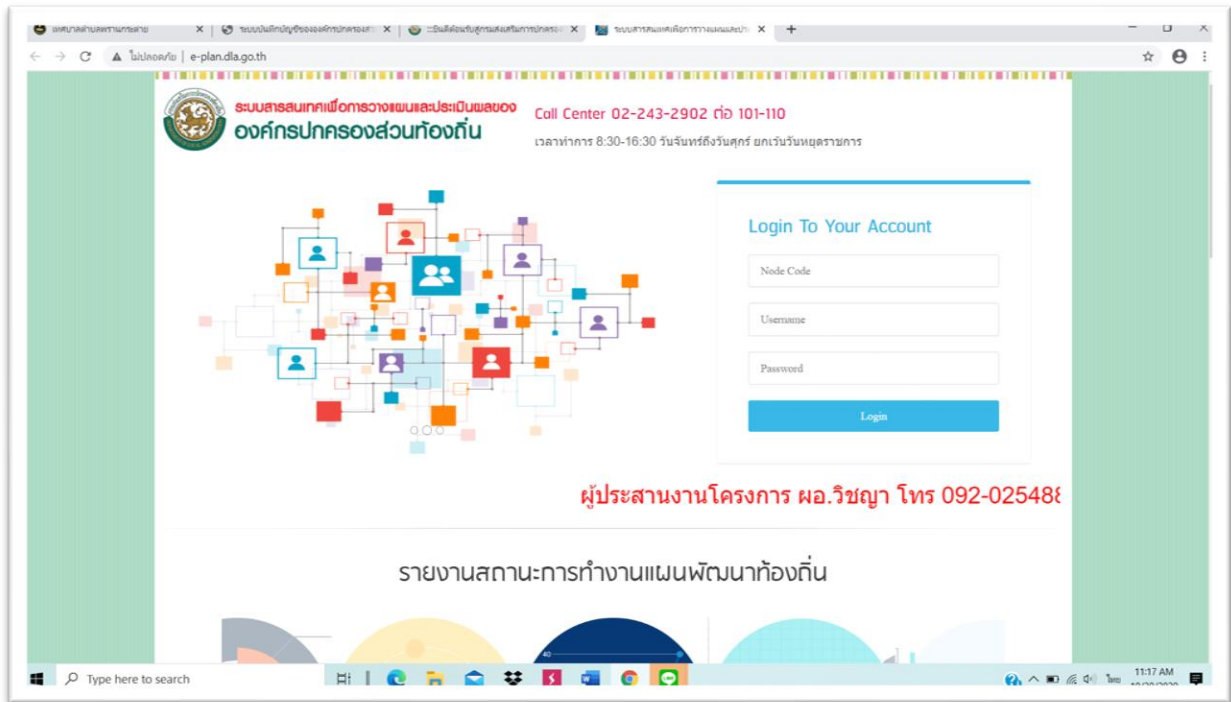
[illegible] ×
ระบบบันทึกบัญชีขององค์กรปกครอง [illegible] ×
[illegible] ×
ระบบสารสนเทศเพื่อการวางแผนและประ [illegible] ×
+

ไม่ปลอดภัย | e-plan.dla.go.th

ระบบสารสนเทศเพื่อการวางแผนและประเมินผลของ
องค์กรปกครองส่วนท้องถิ่น

Call Center 02-243-2902 ต่อ 101-110
เวลาทำการ 8:30-16:30 วันจันทร์ถึงวันศุกร์ ยกเว้นวันหยุดราชการ

Login To Your Account

Node Code

Username

Password

Login

ผู้ประสานงานโครงการ ผอ.วิชญา โทร 092-025488

รายงานสถานะการทำงานแผนพัฒนาท้องถิ่น

40

Type here to search

ไทย 11:17 AM
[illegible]